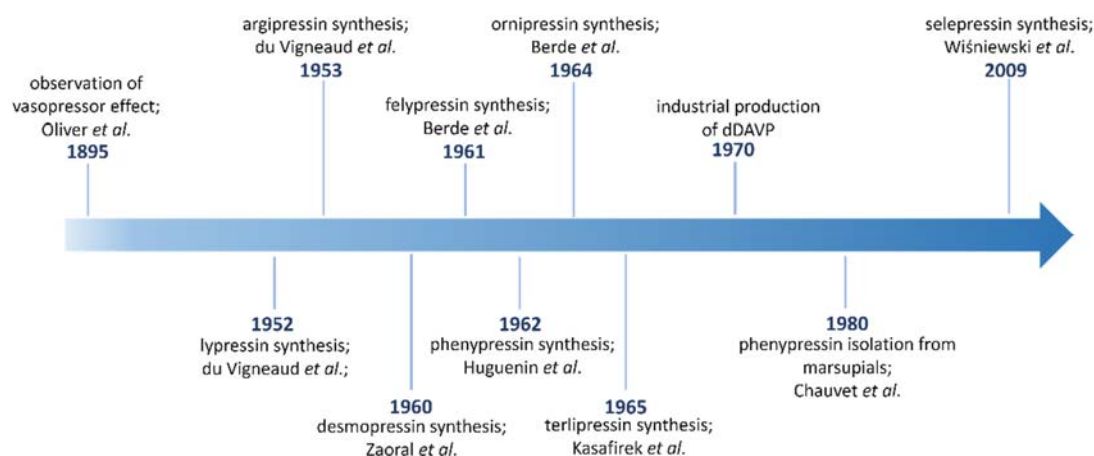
observation of vasopressor effect; Oliver *et al.*
1895

argipressin synthesis; du Vigneaud *et al.*
1953

felypressin synthesis; Berde *et al.*
1961

ornipressin synthesis; Berde *et al.*
1964

industrial production of dDAVP
1970

selepressin synthesis; Wiśniewski *et al.*
2009

1952
lypressin synthesis; du Vigneaud *et al.*;

1960
desmopressin synthesis; Zaoral *et al.*

1962
phenypressin synthesis; Huguenin *et al.*

1965
terlipressin synthesis; Kasafirek *et al.*

1980
phenypressin isolation from marsupials; Chauvet *et al.*